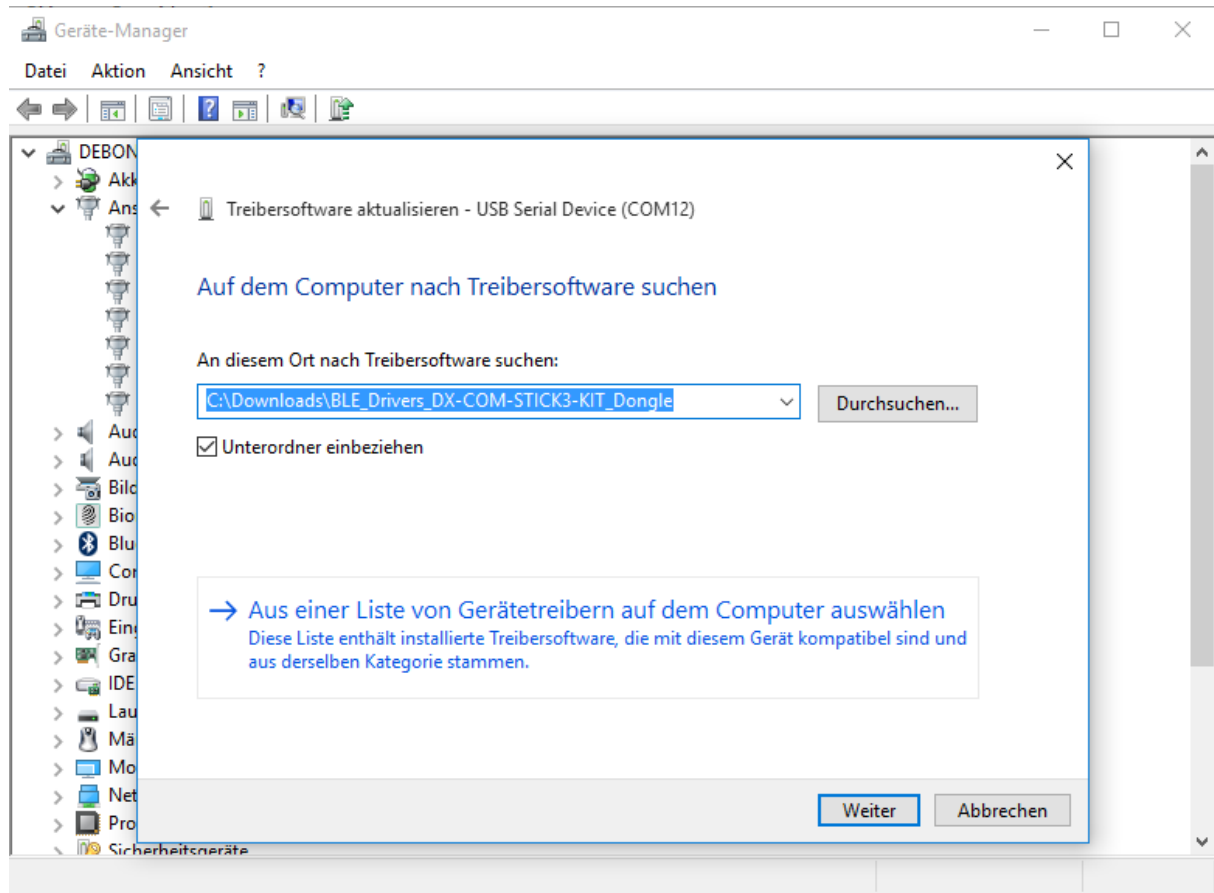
Geräte-Manager

Datei Aktion Ansicht ?

DEBON
Akk
Ans
Aud
Aud
Bild
Bio
Blu
Cor
Dru
Eing
Gra
IDE
Lau
Mä
Mo
Net
Pro
Sicherheitsgeräte

Treibersoftware aktualisieren - USB Serial Device (COM12)

Auf dem Computer nach Treibersoftware suchen

An diesem Ort nach Treibersoftware suchen:

C:\Downloads\BLE_Drivers_DX-COM-STICK3-KIT_Dongle

Durchsuchen...

Unterordner einbeziehen

→ Aus einer Liste von Gerätetreibern auf dem Computer auswählen
Diese Liste enthält installierte Treibersoftware, die mit diesem Gerät kompatibel sind und aus derselben Kategorie stammen.

Weiter Abbrechen